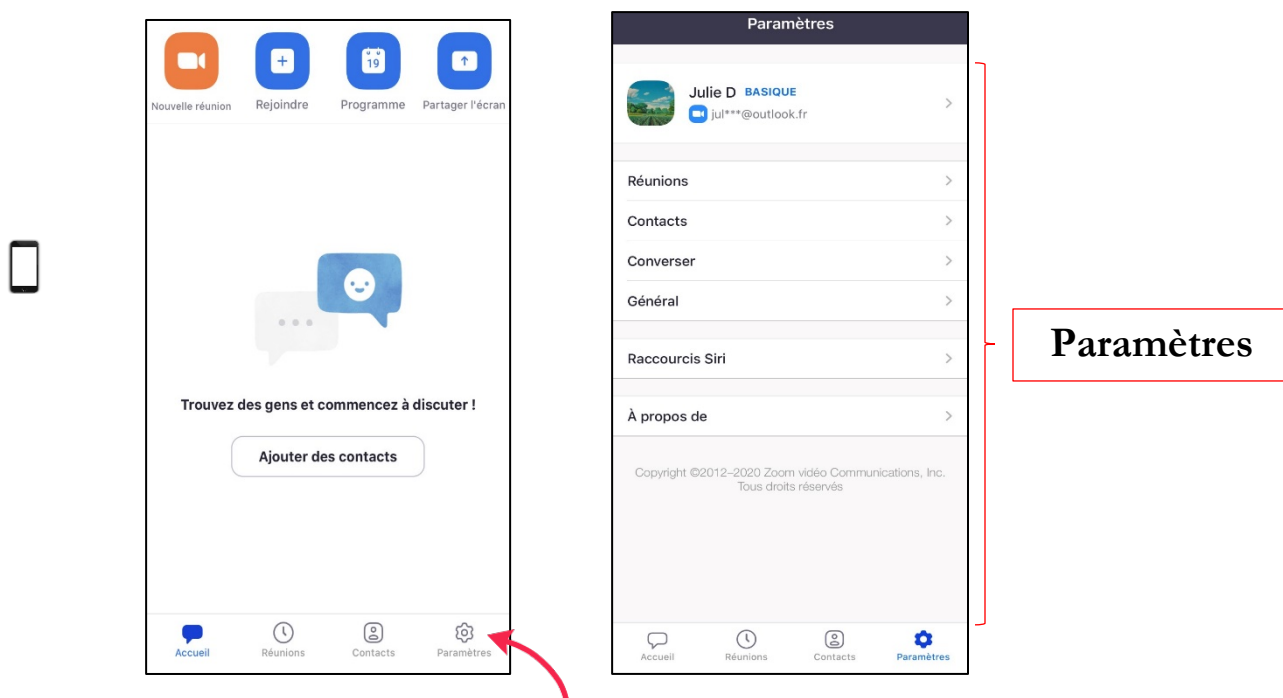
Nouvelle réunion
Rejoindre
19
Programme
Partager l'écran

Trouvez des gens et commencez à discuter !

Ajouter des contacts

Accueil
Réunions
Contacts
Paramètres

Paramètres

Julie D BASIQUE
jul***@outlook.fr

Réunions
Contacts
Converser
Général

Raccourcis Siri

À propos de

Copyright ©2012–2020 Zoom vidéo Communications, Inc. Tous droits réservés

Accueil
Réunions
Contacts
Paramètres

Paramètres